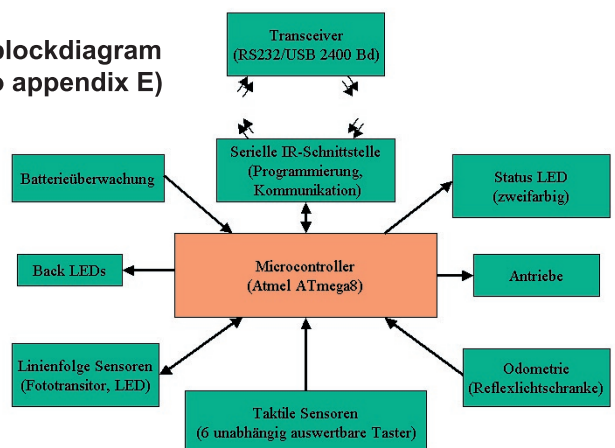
blockdiagram
o appendix E)

Transceiver
(RS232/USB 2400 Bd)

Serielle IR-Schnittstelle
(Programmierung,
Kommunikation)

Batterieüberwachung

Status LED
(zweifarbig)

Back LEDs

Microcontroller
(Atmel ATmega8)

Antriebe

Linienfolge Sensoren
(Fototransitor, LED)

Odometrie
(Reflexlichtschranke)

Taktile Sensoren
(6 unabhängig auswertbare Taster)